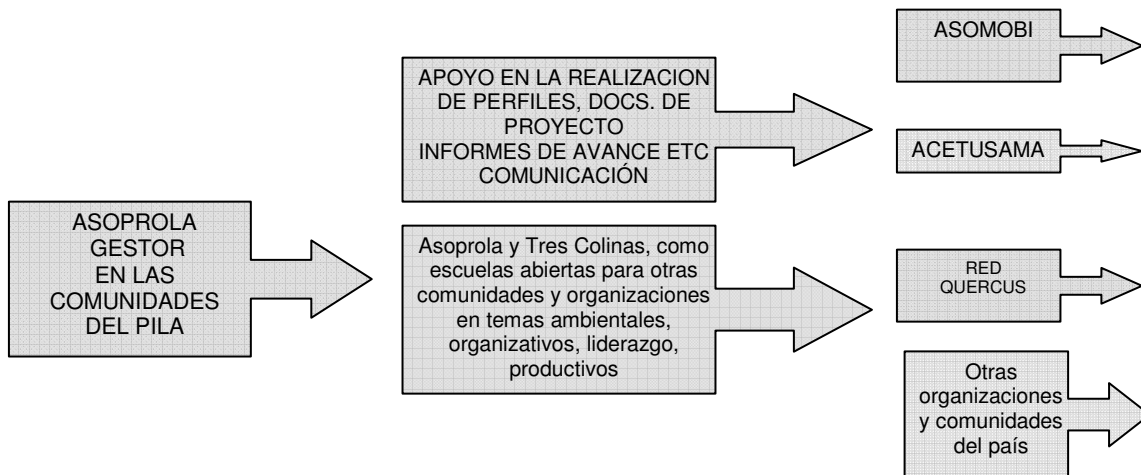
ASOPROLA
GESTOR
EN LAS
COMUNIDADES
DEL PILA

APOYO EN LA REALIZACION
DE PERFILES, DOCS. DE
PROYECTO
INFORMES DE AVANCE ETC
COMUNICACIÓN

Asoprola y Tres Colinas, como escuelas abiertas para otras comunidades y organizaciones en temas ambientales, organizativos, liderazgo, productivos

ASOMOBI

ACETUSAMA

RED
QUERCUS

Otras
organizaciones
y comunidades
del país